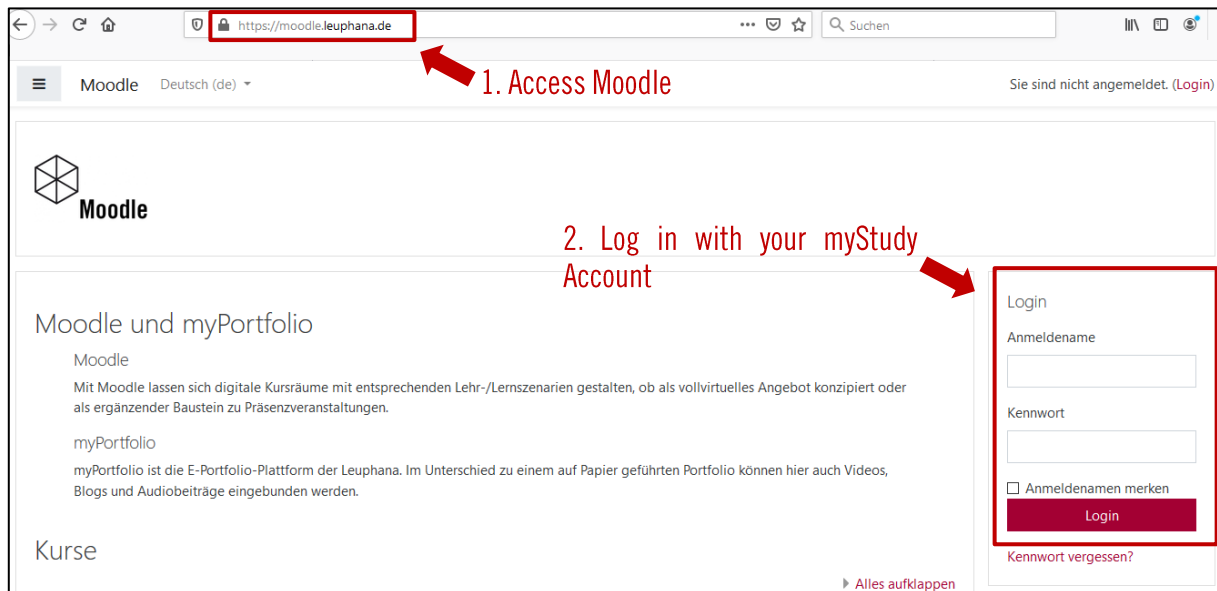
https://moodle.leuphana.de

Suchen

1. Access Moodle

Moodle Deutsch (de)

Sie sind nicht angemeldet. (Login)

Moodle

2. Log in with your myStudy Account

Moodle und myPortfolio

Moodle

Mit Moodle lassen sich digitale Kursräume mit entsprechenden Lehr-/Lernszenarien gestalten, ob als vollvirtuelles Angebot konzipiert oder als ergänzender Baustein zu Präsenzveranstaltungen.

myPortfolio

myPortfolio ist die E-Portfolio-Plattform der Leuphana. Im Unterschied zu einem auf Papier geführten Portfolio können hier auch Videos, Blogs und Audiobeiträge eingebunden werden.

Kurse

Alles aufklappen

Login

Anmeldename

Kennwort

Anmeldenamen merken

Login

Kennwort vergessen?